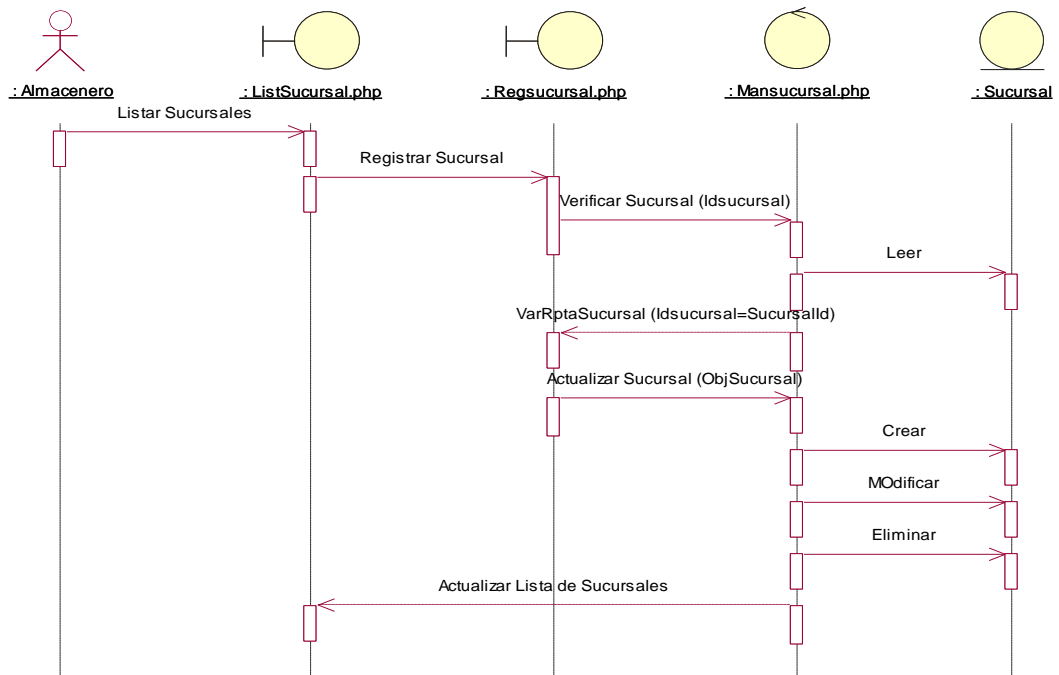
: Almacenero

: ListSucursal.php

: Regsucursal.php

: Mansucursal.php

: Sucursal

Listar Sucursales

Registrar Sucursal

Verificar Sucursal (Idsucursal)

Leer

VarRptaSucursal (Idsucursal=SucursalId)

Actualizar Sucursal (ObjSucursal)

Crear

MOdificar

Eliminar

Actualizar Lista de Sucursales